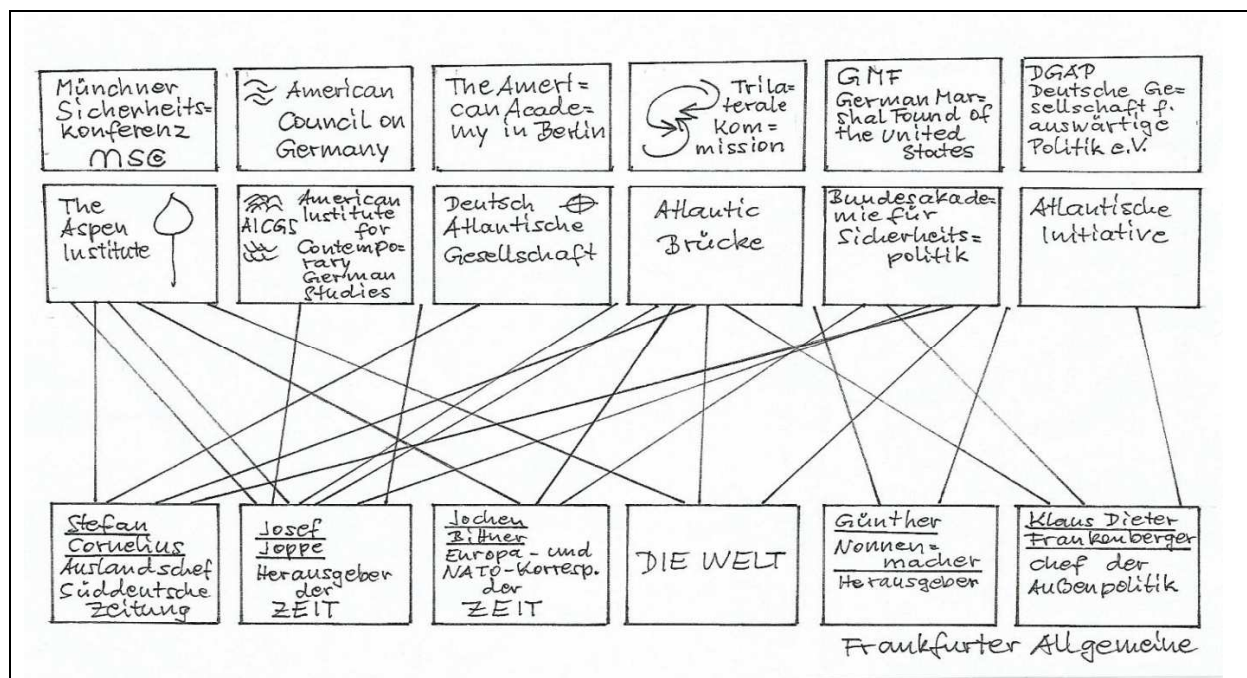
Münchner Sicherheits=konferenz MSC

American Council on Germany

The Ameri=can Acade=my in Berlin

Trila=terale Kom=mission

GMF German Mar=shal Found of the United States

DGAP Deutsche Ge=sellschaft f. auswärtige Politik e.V.

The Aspen Institute

AICGS American Institute for Contempo=rary German Studies

Deutsch Atlantische Gesellschaft

Atlantic Brücke

Bundesakade=mie für Sicherheits=politik

Atlantische Initiative

Stefan Cornelius Auslandschef Süddeutsche Zeitung

Josef Joppe Herausgeber der ZEIT

Jochen Bittner Europa- und NATO-Korresp. der ZEIT

DIE WELT

Günther Nonnen=macher Herausgeber

Klaus Dieter Frankenberger chef der Außenpolitik

Frankfurter Allgemeine